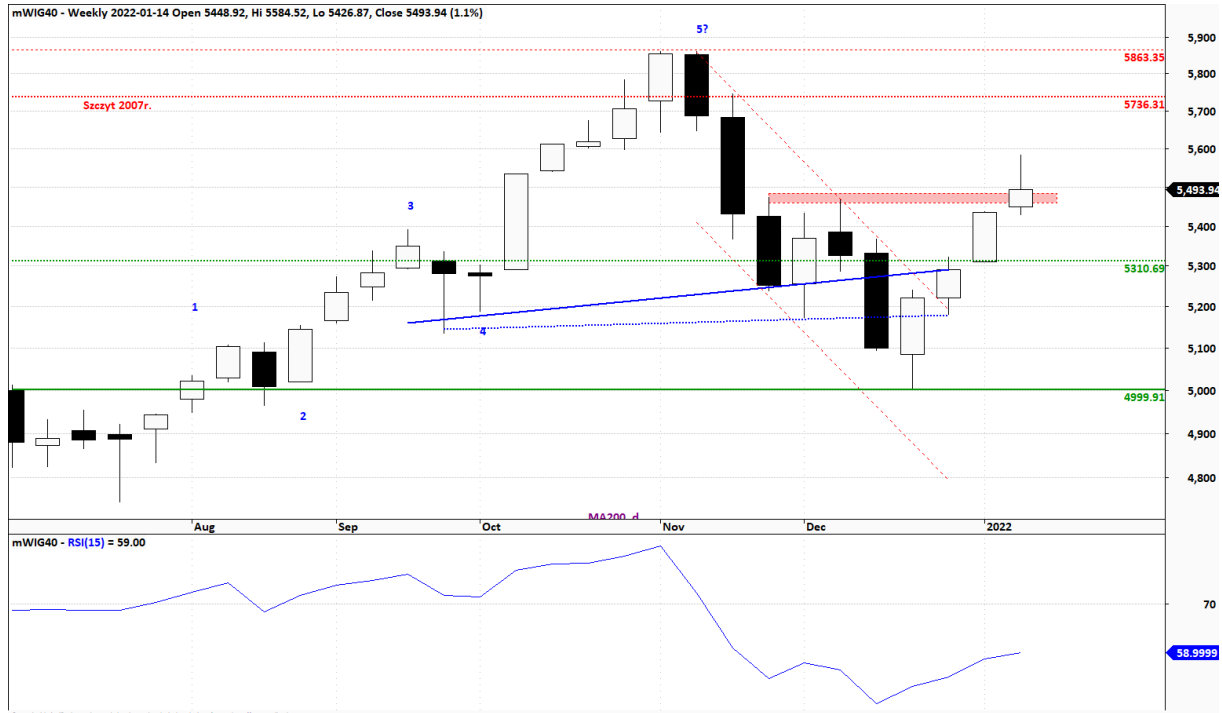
mWIG40 - Weekly 2022-01-14 Open 5448.92, Hi 5584.52, Lo 5426.87, Close 5493.94 (1.1%)

5?

5863.35

Szczyt 2007r.

5736.31

3

5310.69

1

4

2

4999.91

5,900
5,800
5,700
5,600
5,493.94
5,400
5,300
5,200
5,100
5,000
4,900
4,800

Aug
Sep
Oct
MA200_d
Nov
Dec
2022

mWIG40 - RSI(15) = 59.00

70

58.9999